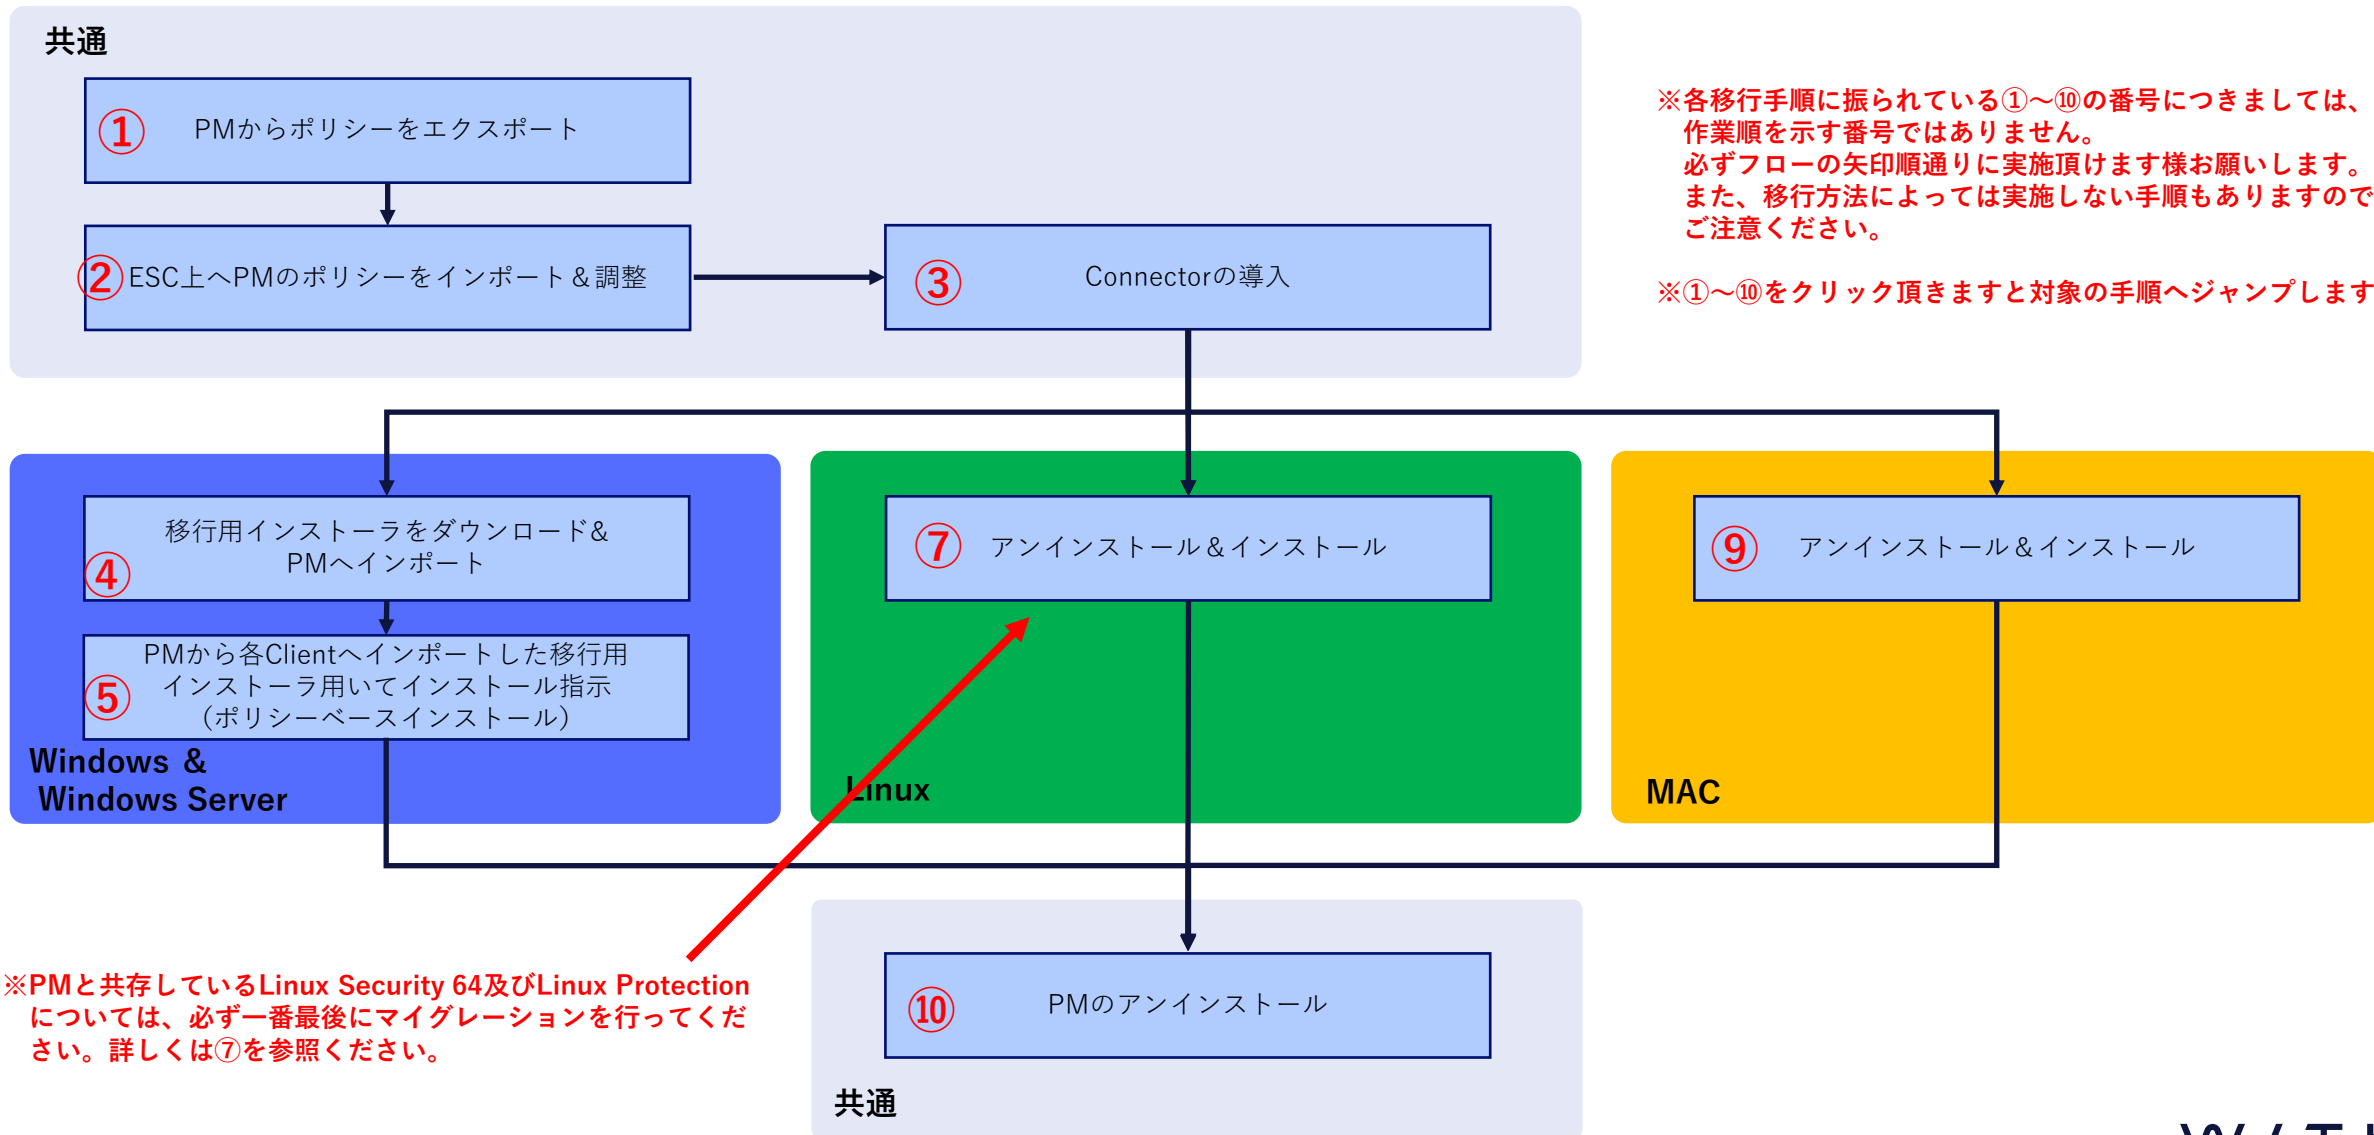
共通

① PMからポリシーをエクスポート

② ESC上へPMのポリシーをインポート＆調整

③ Connectorの導入

※各移行手順に振られている①～⑩の番号につきましては、作業順を示す番号ではありません。必ずフローの矢印順通りに実施頂けます様お願いします。また、移行方法によっては実施しない手順もありますのでご注意ください。

※①～⑩をクリック頂きますと対象の手順へジャンプします

移行用インストーラをダウンロード＆PMへインポート ④

⑤ PMから各Clientへインポートした移行用インストーラ用いてインストール指示（ポリシーベースインストール）

Windows ＆ Windows Server

⑦ アンインストール＆インストール

Linux

⑨ アンインストール＆インストール

MAC

※PMと共存しているLinux Security 64及びLinux Protectionについては、必ず一番最後にマイグレーションを行ってください。詳しくは⑦を参照ください。

⑩ PMのアンインストール

共通